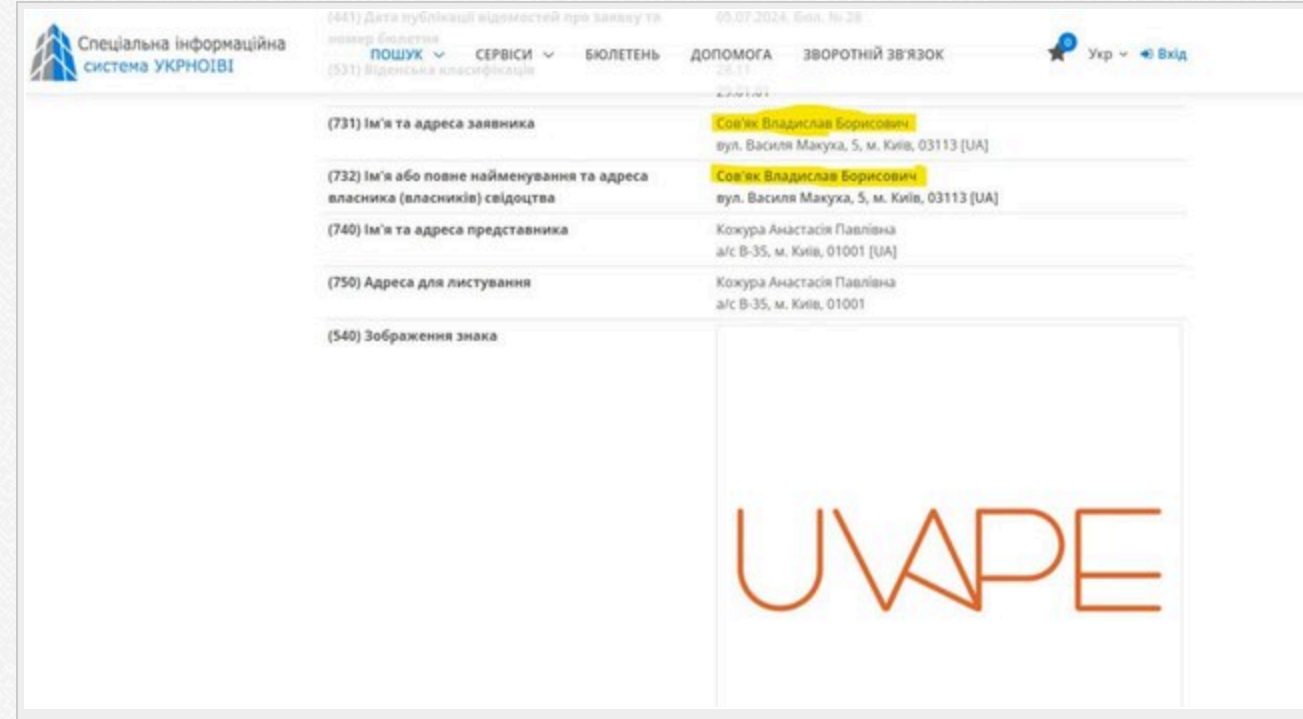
Спеціальна інформаційна система УКРНОІВІ

ПОШУК СЕРВІСИ БЮЛЕТЕНЬ ДОПОМОГА ЗВОРОТНІЙ ЗВ'ЯЗОК

0

Укр Вхід

| | |
|---|---|
| (441) Дата публікації відомостей про заявку та номер бюлетня | 05.07.2024, Бюл. № 28 |
| (531) Віденська класифікація | 26.11 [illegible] 29.01.01 |
| (731) Ім'я та адреса заявника | Сов'як Владислав Борисович вул. Василя Макуха, 5, м. Київ, 03113 [UA] |
| (732) Ім'я або повне найменування та адреса власника (власників) свідоцтва | Сов'як Владислав Борисович вул. Василя Макуха, 5, м. Київ, 03113 [UA] |
| (740) Ім'я та адреса представника | Кожура Анастасія Павлівна а/с В-35, м. Київ, 01001 [UA] |
| (750) Адреса для листування | Кожура Анастасія Павлівна а/с В-35, м. Київ, 01001 |
| (540) Зображення знака | UVAPE |